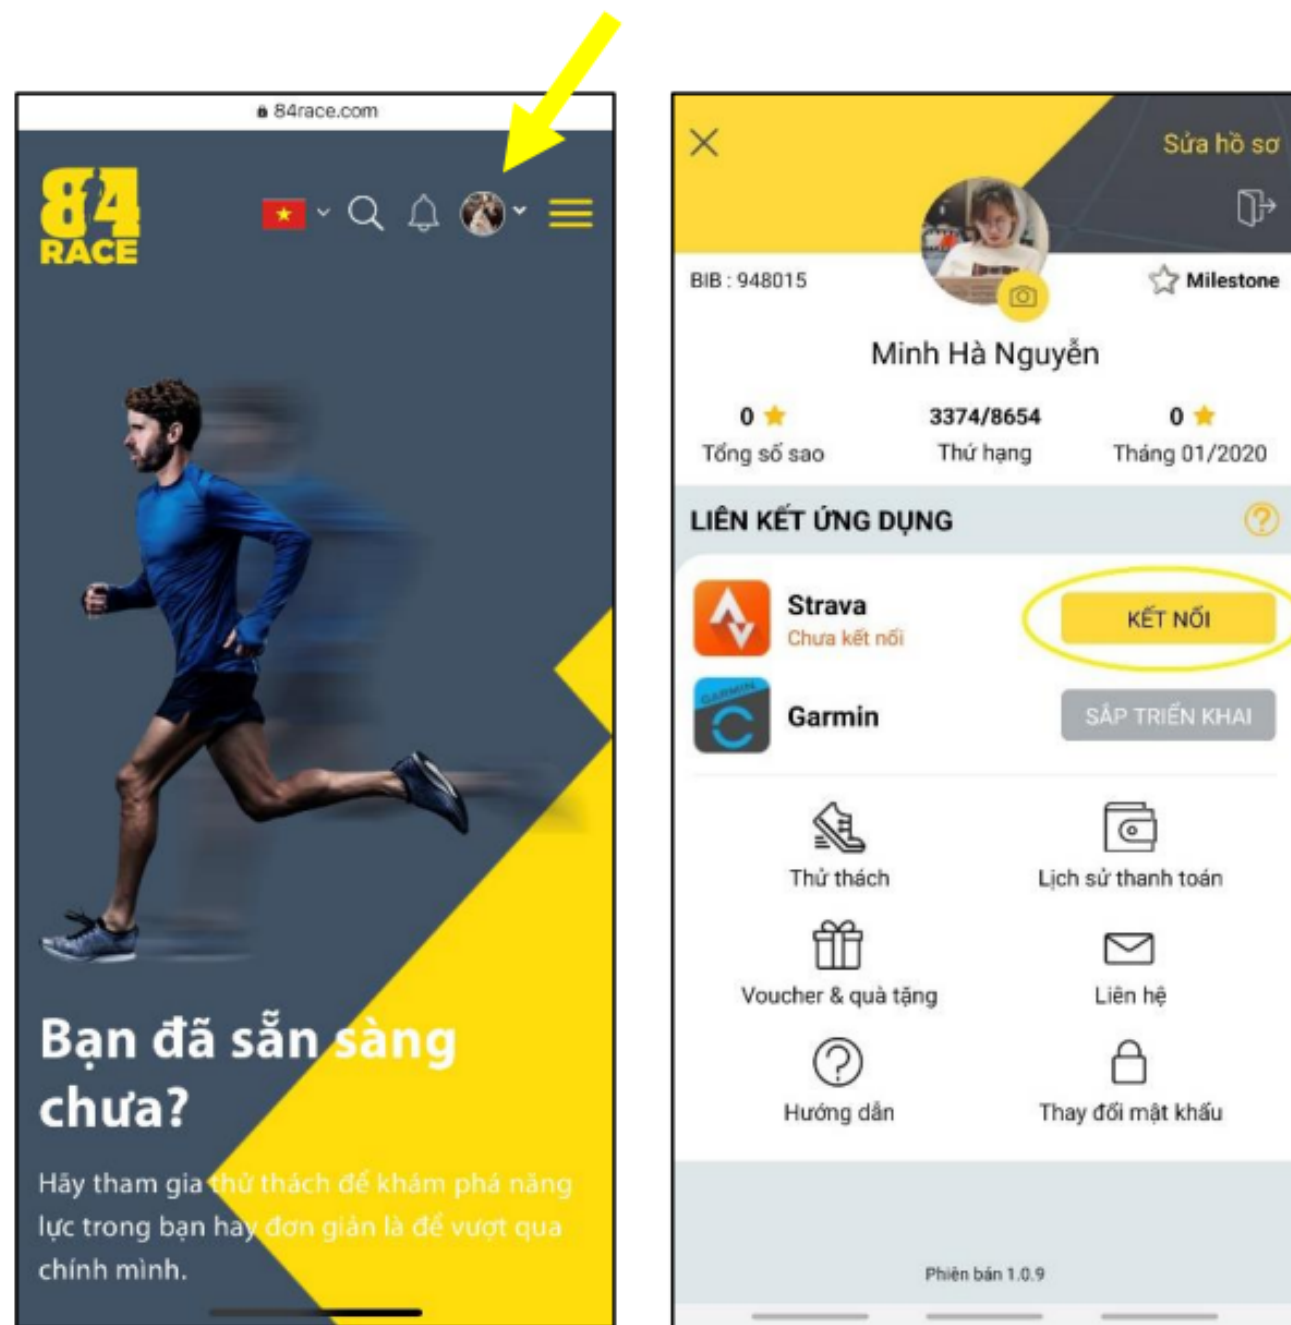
84race.com

84 RACE

Bạn đã sẵn sàng chưa?

Hãy tham gia thử thách để khám phá năng lực trong bạn hay đơn giản là để vượt qua chính mình.

Sửa hồ sơ

BIB : 948015

Milestone

Minh Hà Nguyễn

| 0 | 3374/8654 | 0 |
|---|---|---|
| Tổng số sao | Thứ hạng | Tháng 01/2020 |

LIÊN KẾT ỨNG DỤNG

Strava
Chưa kết nối
KẾT NỐI

GARMIN
Garmin
SẮP TRIỂN KHAI

Thử thách

Lịch sử thanh toán

Voucher & quà tặng

Liên hệ

Hướng dẫn

Thay đổi mật khẩu

Phiên bản 1.0.9